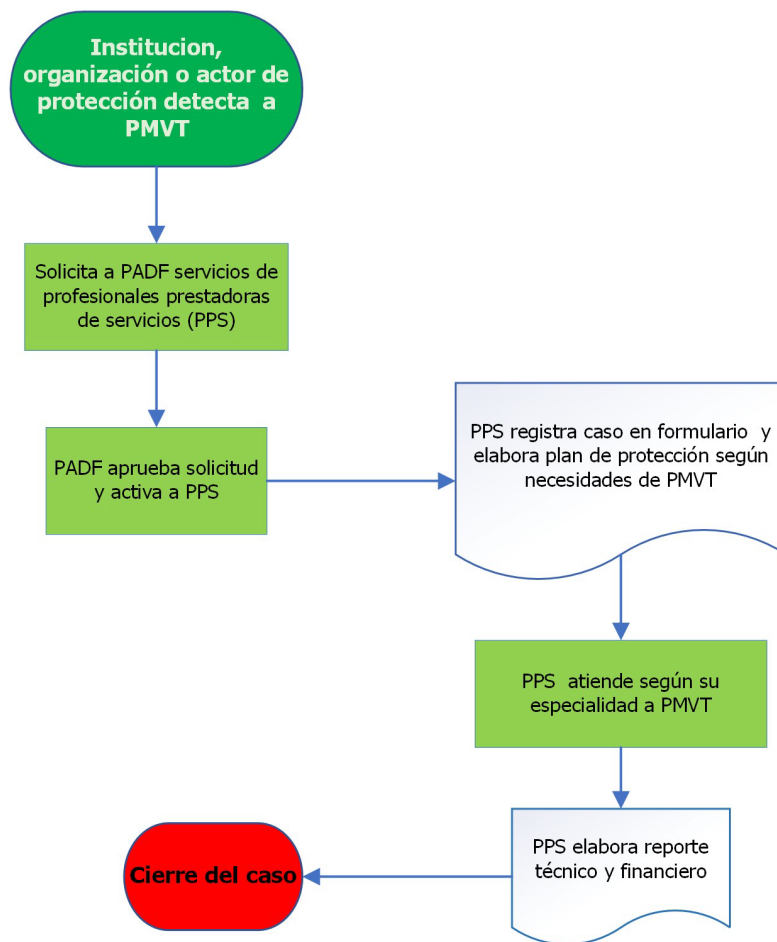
Institucion, organización o actor de protección detecta a PMVT

Solicita a PADF servicios de profesionales prestadoras de servicios (PPS)

PADF aprueba solicitud y activa a PPS

PPS registra caso en formulario y elabora plan de protección según necesidades de PMVT

PPS atiende según su especialidad a PMVT

PPS elabora reporte técnico y financiero

Cierre del caso